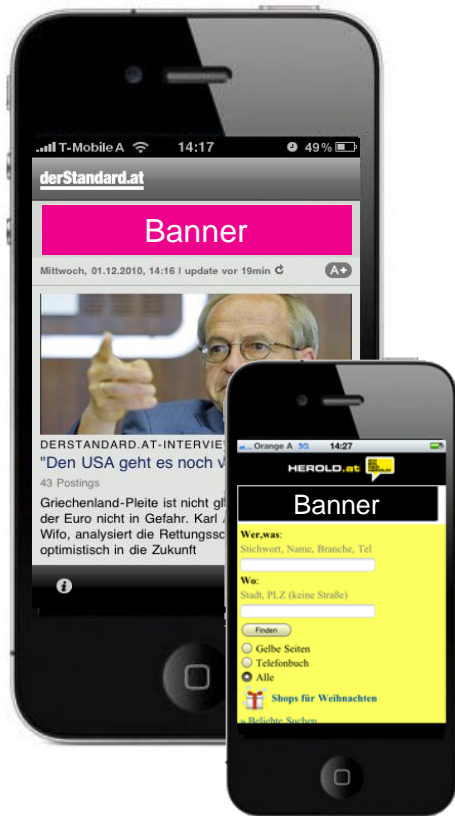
T-Mobile A 14:17 49 %

derStandard.at

Banner

Mittwoch, 01.12.2010, 14:16 | update vor 19min

A+

DERSTANDARD.AT-INTERVIE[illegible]

"Den USA geht es noch v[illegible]

43 Postings

Griechenland-Pleite ist nicht g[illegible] der Euro nicht in Gefahr. Karl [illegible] Wifo, analysiert die Rettungss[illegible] optimistisch in die Zukunft

Orange A 3G 14:27

HEROLD.at

Banner

Wer,was:
Stichwort, Name, Branche, Tel

Wo:
Stadt, PLZ (keine Straße)

Finden

Gelbe Seiten
Telefonbuch
Alle

Shops für Weihnachten

» Beliebte Suchen